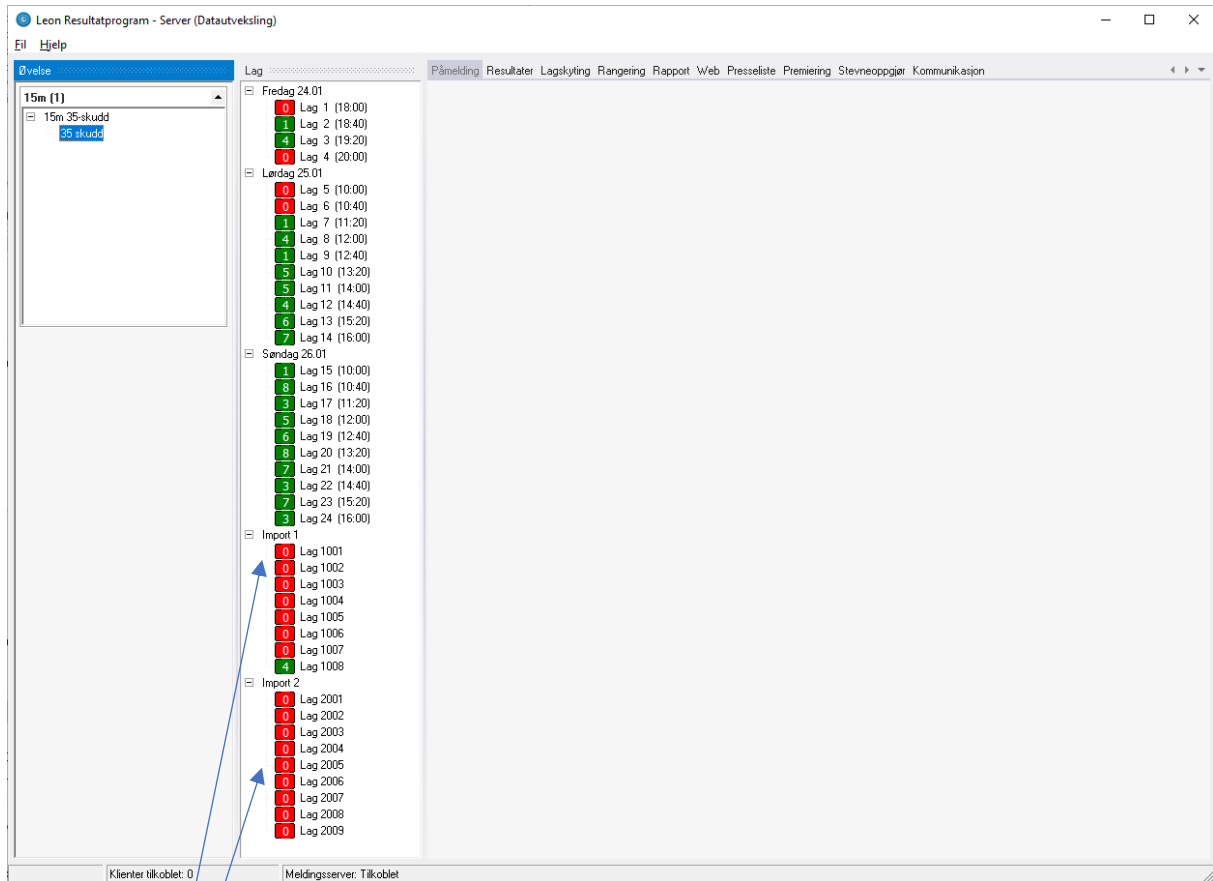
Leon Resultatprogram - Server (Datautveksling)

Fil Hjelp

Øvelse

15m (1)

15m 35-skudd
35 skudd

Lag

Fredag 24.01
0 Lag 1 (18:00)
1 Lag 2 (18:40)
4 Lag 3 (19:20)
0 Lag 4 (20:00)
Lørdag 25.01
0 Lag 5 (10:00)
0 Lag 6 (10:40)
1 Lag 7 (11:20)
4 Lag 8 (12:00)
1 Lag 9 (12:40)
5 Lag 10 (13:20)
5 Lag 11 (14:00)
4 Lag 12 (14:40)
6 Lag 13 (15:20)
7 Lag 14 (16:00)
Søndag 26.01
1 Lag 15 (10:00)
8 Lag 16 (10:40)
3 Lag 17 (11:20)
5 Lag 18 (12:00)
6 Lag 19 (12:40)
8 Lag 20 (13:20)
7 Lag 21 (14:00)
3 Lag 22 (14:40)
7 Lag 23 (15:20)
3 Lag 24 (16:00)
Import 1
0 Lag 1001
0 Lag 1002
0 Lag 1003
0 Lag 1004
0 Lag 1005
0 Lag 1006
0 Lag 1007
4 Lag 1008
Import 2
0 Lag 2001
0 Lag 2002
0 Lag 2003
0 Lag 2004
0 Lag 2005
0 Lag 2006
0 Lag 2007
0 Lag 2008
0 Lag 2009

Påmelding Resultater Lagskyting Rangering Rapport Web Presseliste Premiering Stevneoppgjør Kommunikasjon

Klienter tilkoblet: 0
Meldingsserver: Tilkoblet